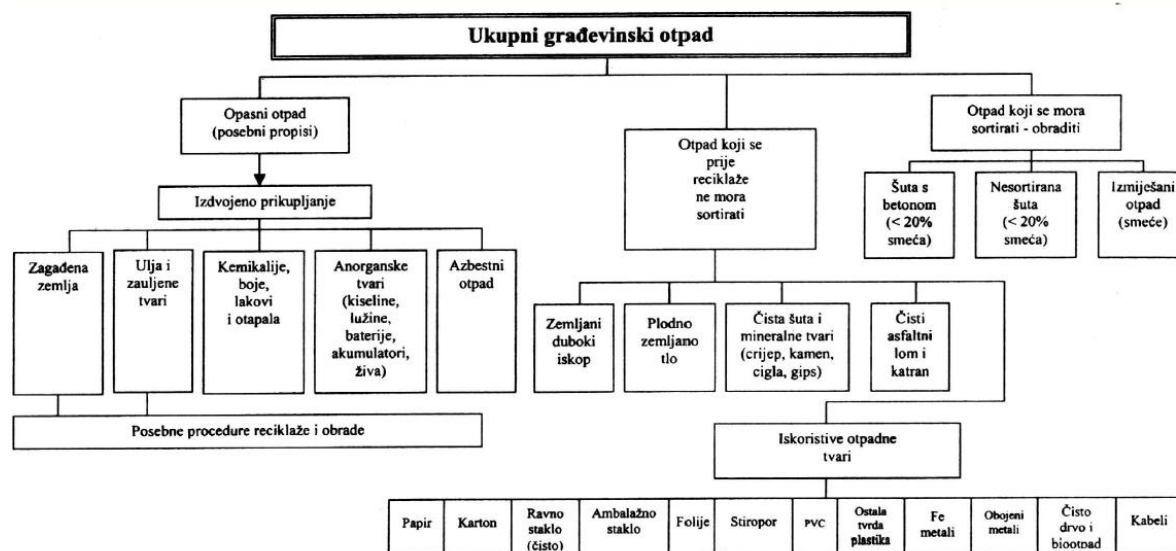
Ukupni građevinski otpad

Opasni otpad (posebni propisi)

Izdvojeno prikupljanje

Zagađena zemlja

Ulja i zauljene tvari

Kemikalije, boje, lakovi i otapala

Anorganske tvari (kiseline, lužine, baterije, akumulatori, živa)

Azbestni otpad

Posebne procedure reciklaže i obrade

Otpad koji se prije reciklaže ne mora sortirati

Zemljani duboki iskop

Plodno zemljano tlo

Čista šuta i mineralne tvari (crijep, kamen, cigla, gips)

Čisti asfaltni lom i katran

Iskoristive otpadne tvari

| Papir | Karton | Ravno staklo (čisto) | Ambalažno staklo | Folije | Stiropor | PVC | Ostala tvrda plastika | Fe metali | Obojeni metali | Čisto drvo i biootpad | Kabeli |
|---|---|---|---|---|---|---|---|---|---|---|---|

Otpad koji se mora sortirati - obraditi

Šuta s betonom (< 20% smeća)

Nesortirana šuta (< 20% smeća)

Izmiješani otpad (smeće)